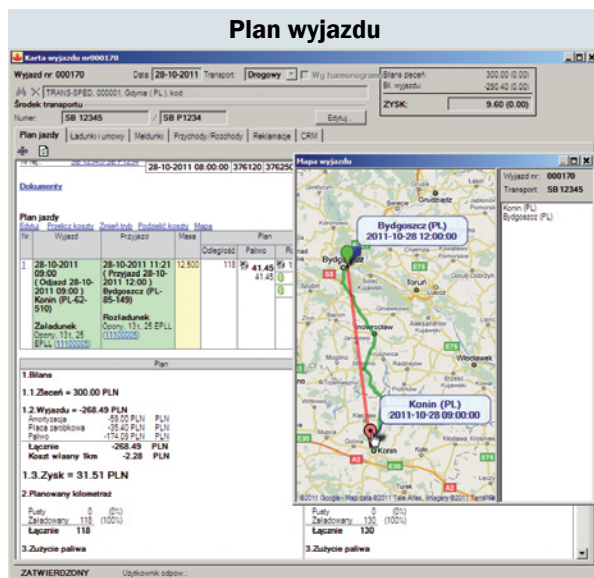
Plan wyjazdu

Karta wyjazdu nr000170

Wyjazd nr 000170 Data 28-10-2011 Transport Drogowy Wg harmonogramu

TRANS-SPED, 000001, Gdynia (PL) kod

Środek transportu

Numer SB 12345 / SB P1234 Edytuj...

Bilans zleceń 300.00 (0.00)
Bil. wyjazdu -290.40 (0.00)
ZYSK: 9.60 (0.00)

Plan jazdy | Ładunki i umowy | Meldunki | Przychody/Rozchody | Reklamacje | CRM

28-10-2011 08:00:00 376120 37625

Dokumenty

Plan jazdy
Edytuj Przelicz koszty Zmień tryb Podziel koszty Mapa

| Nr | Wyjazd | Przyjazd | Masa | Plan | | |
|---|---|---|---|---|---|---|
| | | | | Odległość | Paliwo | R |
| 1 | 28-10-2011 09:00 ( Odjazd 28-10-2011 09:00 ) Konin (PL-62-510) Załadunek Opony, 13t, 25 EPLL (11000005) | 28-10-2011 11:21 ( Przyjazd 28-10-2011 12:00 ) Bydgoszcz (PL-85-149) Rozładunek Opony, 13t, 25 EPLL (11000005) | 12.500 | 118 | 41.45 41.45 | |

Plan

1.Bilans

1.1.Zlecenia = 300.00 PLN

1.2.Wyjazdu = -268.49 PLN
Amortyzacja -58.00 PLN PLN
Płace zarobkowa -35.40 PLN PLN
Paliwo -174.09 PLN PLN
Łącznie -268.49 PLN
Koszt własny 1km -2.28 PLN

1.3.Zysk = 31.51 PLN

2.Planowany kilometraż

Pusty 0 (0%)
Załadowany 118 (100%)
Łącznie 118

3.Zużycie paliwa

Pusty 0 (0%)
Załadowany 130 (100%)
Łącznie 130

3.Zużycie paliwa

Mapa wyjazdu

Bydgoszcz (PL)
2011-10-28 12:00:00

Konin (PL)
2011-10-28 09:00:00

Bydgoszcz Toruń Inowrocław Włocławek Konin Gniezno

©2010 Google - Map data ©2011 Tele Atlas, Imagery ©2011 TerraMetrics

Wyjazd nr: 000170
Transport: SB 12345
Konin (PL)
Bydgoszcz (PL)

ZATWIERDZONY Użytkownik odpow.: